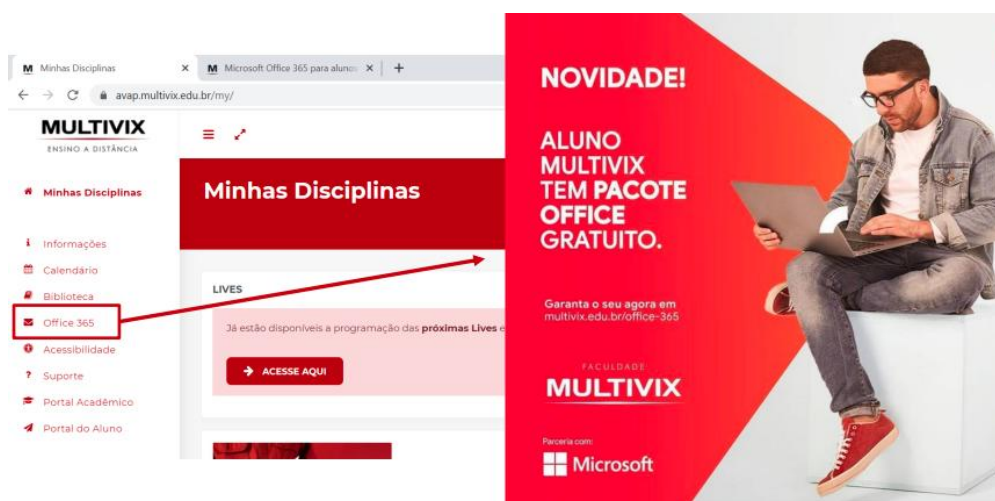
M Minhas Disciplinas ×
M Microsoft Office 365 para alunos ×
+
avap.multivix.edu.br/my/

MULTIVIX
ENSINO A DISTÂNCIA

Minhas Disciplinas
Informações
Calendário
Biblioteca
Office 365
Acessibilidade
Suporte
Portal Acadêmico
Portal do Aluno

Minhas Disciplinas

LIVES
Já estão disponíveis a programação das **próximas Lives** e
ACESSE AQUI

NOVIDADE!

ALUNO MULTIVIX TEM **PACOTE OFFICE** GRATUITO.

Garanta o seu agora em multivix.edu.br/office-365

FACULDADE
MULTIVIX

Parceria com:
Microsoft